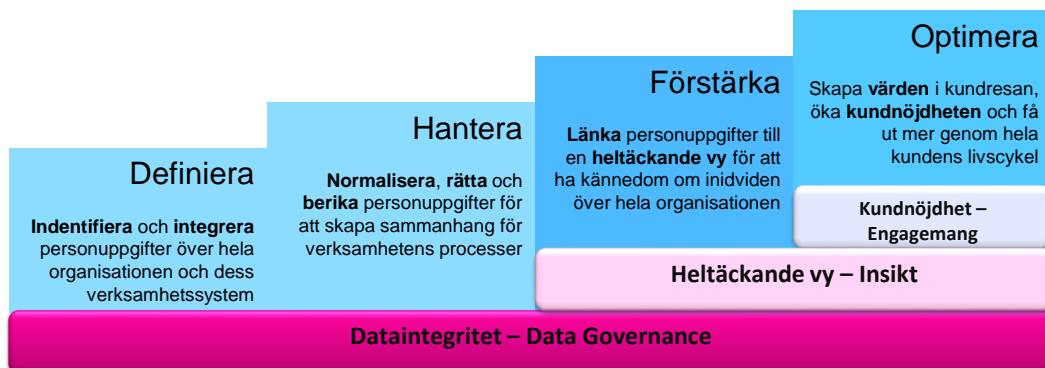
Optimera

Skapa **värden** i kundresan, öka **kundnöjdheten** och få ut mer genom hela kundens livscykel

Förstärka

**Länka** personuppgifter till en **heltäckande vy** för att ha kännedom om inidviden över hela organisationen

Hantera

**Normalisera**, **rätta** och **berika** personuppgifter för att skapa sammanhang för verksamhetens processer

Definiera

**Indentifiera** och **integrera** personuppgifter över hela organisationen och dess verksamhetssystem

Kundnöjdhet – Engagemang

Heltäckande vy – Insikt

Dataintegritet – Data Governance